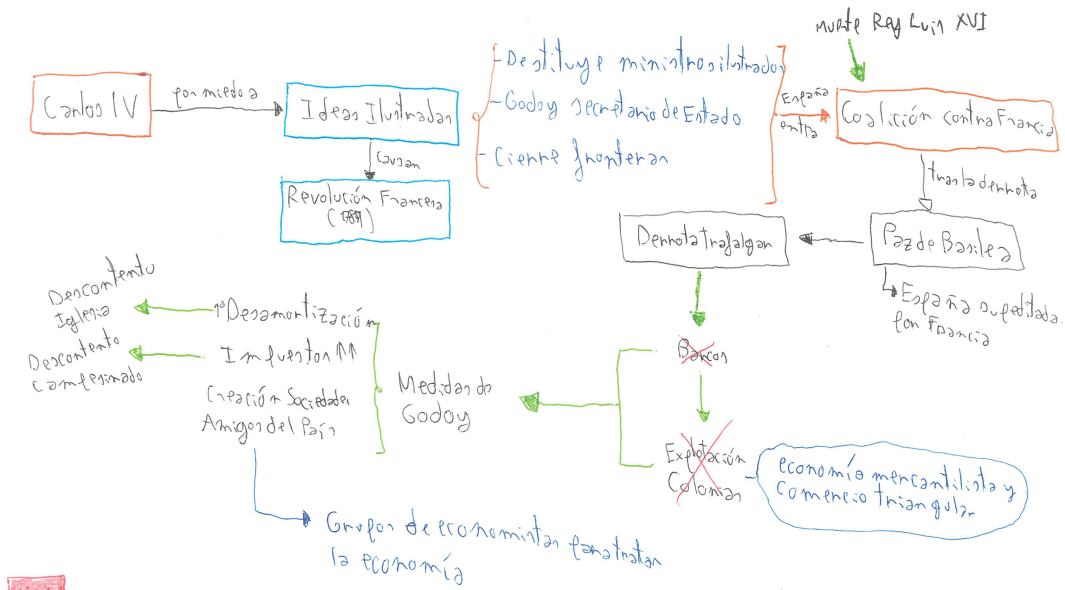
Muerte Rey Luis XVI

Carlos IV

por miedo a

Ideas Ilustradas

causan

Revolución Francesa ([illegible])

Destituye ministros ilustrados

Godoy secretario de Estado

Cierre fronteras

España entra

Coalición contra Francia

tras la derrota

Paz de Basilea

España supeditada con Francia

Derrota Trafalgar

Barcos

Explotación Colonias

economía mercantilista y comercio triangular

Medidas de Godoy

1ª Desamortización

Impuestos

Creación Sociedades Amigos del País

Descontento Iglesia

Descontento campesinado

Grupos de economistas para tratar la economía